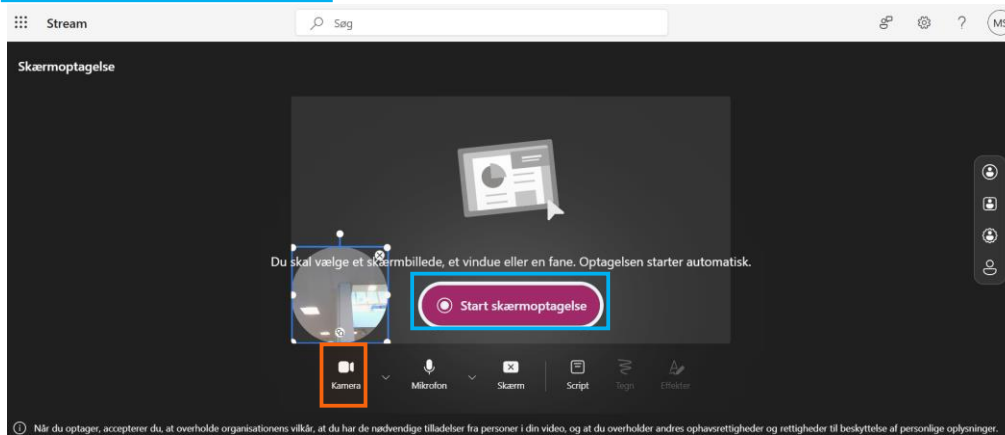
Stream

Søg

MS

Skærmoptagelse

Du skal vælge et skærmbillede, et vindue eller en fane. Optagelsen starter automatisk.

Start skærmoptagelse

Kamera

Mikrofon

Skærm

Script

Tegn

Effekter

Når du optager, accepterer du, at overholde organisationens vilkår, at du har de nødvendige tilladelser fra personer i din video, og at du overholder andres ophavsrettigheder og rettigheder til beskyttelse af personlige oplysninger.